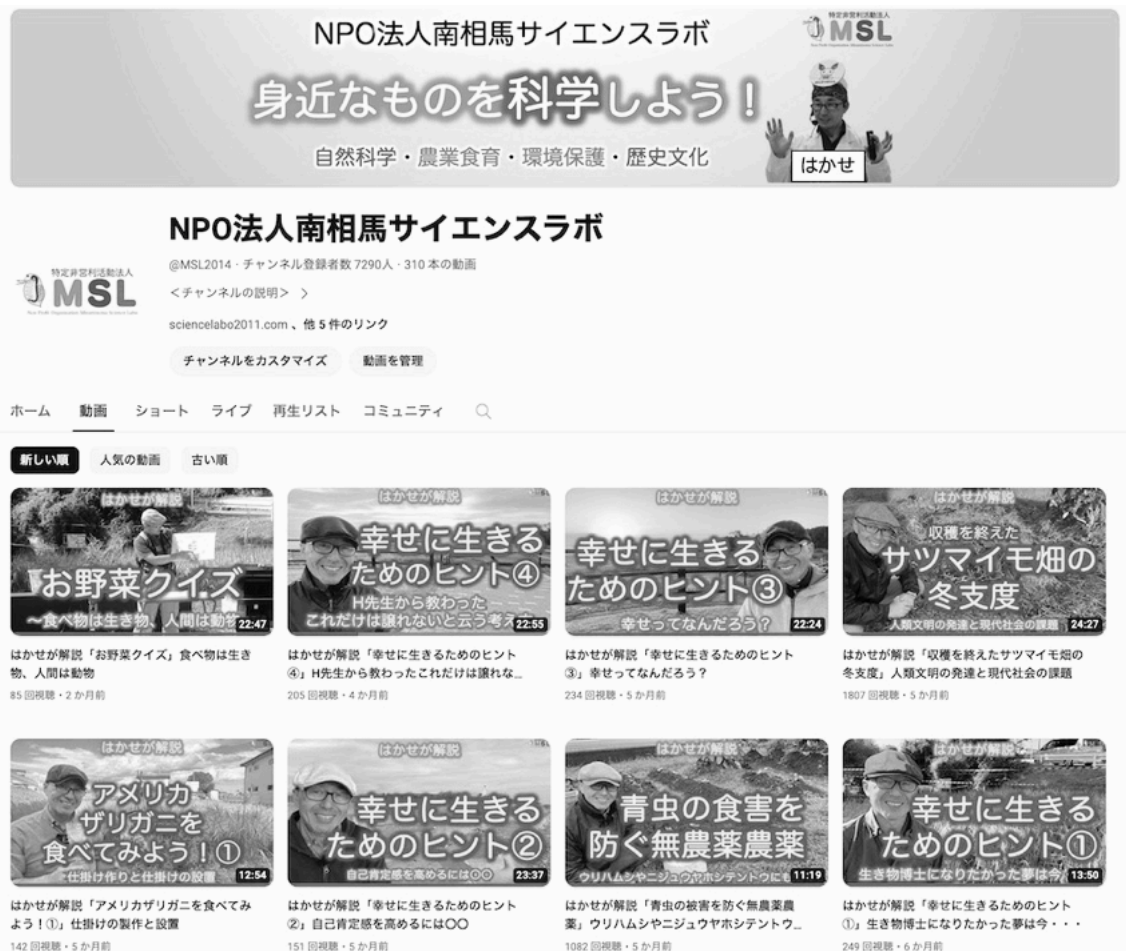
NPO法人南相馬サイエンスラボ

特定非営利活動法人 MSL

身近なものを科学しよう！

自然科学・農業食育・環境保護・歴史文化

はかせ

NPO法人南相馬サイエンスラボ

特定非営利活動法人 MSL

@MSL2014 · チャンネル登録者数 7290人 · 310 本の動画

<チャンネルの説明> >

sciencelabo2011.com 、他 5 件のリンク

チャンネルをカスタマイズ 動画を管理

ホーム 動画 ショート ライブ 再生リスト コミュニティ

新しい順 人気の動画 古い順

はかせが解説
お野菜クイズ
~食べ物は生き物、人間は動物
22:47
はかせが解説「お野菜クイズ」食べ物は生き物、人間は動物
85 回視聴・2 か月前

はかせが解説
幸せに生きるためのヒント④
H先生から教わった
これだけは譲れないと云う考
22:55
はかせが解説「幸せに生きるためのヒント④」H先生から教わったこれだけは譲れな...
205 回視聴・4 か月前

はかせが解説
幸せに生きるためのヒント③
幸せってなんだろう？
22:24
はかせが解説「幸せに生きるためのヒント③」幸せってなんだろう？
234 回視聴・5 か月前

はかせが解説
収穫を終えた
サツマイモ畑の冬支度
人類文明の発達と現代社会の課題
24:27
はかせが解説「収穫を終えたサツマイモ畑の冬支度」人類文明の発達と現代社会の課題
1807 回視聴・5 か月前

はかせが解説
アメリカザリガニを食べてみよう！①
仕掛け作りと仕掛けの設置
12:54
はかせが解説「アメリカザリガニを食べてみよう！①」仕掛けの製作と設置
142 回視聴・5 か月前

はかせが解説
幸せに生きるためのヒント②
自己肯定感を高めるには〇〇
23:37
はかせが解説「幸せに生きるためのヒント②」自己肯定感を高めるには〇〇
151 回視聴・5 か月前

はかせが解説
青虫の食害を防ぐ無農薬農薬
ウリハムシやニジュウヤホシテントウにも
11:19
はかせが解説「青虫の被害を防ぐ無農薬農薬」ウリハムシやニジュウヤホシテントウ...
1082 回視聴・5 か月前

はかせが解説
幸せに生きるためのヒント①
生き物博士になりたかった夢は今
13:50
はかせが解説「幸せに生きるためのヒント①」生き物博士になりたかった夢は今・・・
249 回視聴・6 か月前